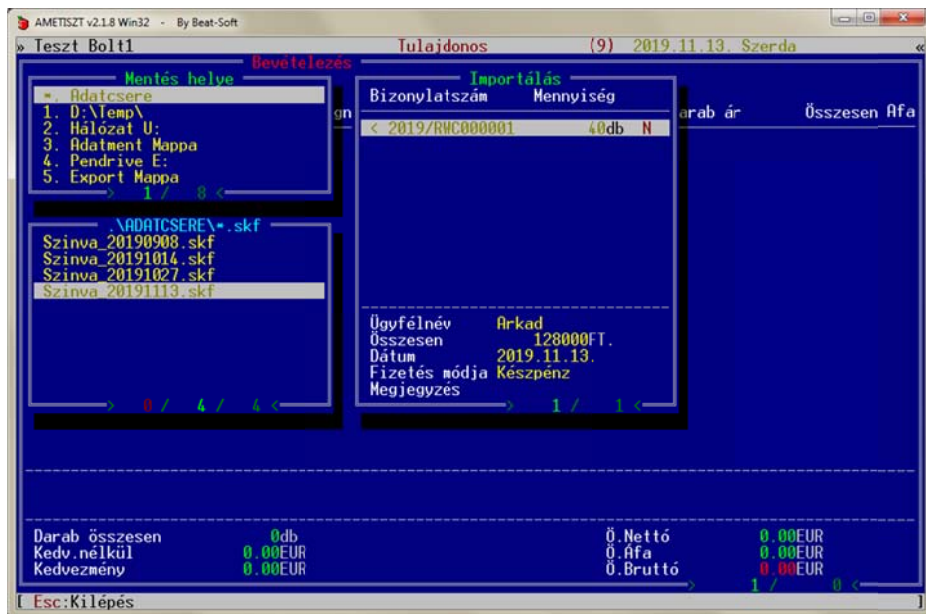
AMETISZT v2.1.8 Win32 - By Beat-Soft

» Teszt Bolt1 Tulajdonos (9) 2019.11.13. Szerda «

Bevételezés

Mentés helye
*. Adatcsere
1. D:\Temp\
2. Hálózat U:
3. Adatment Mappa
4. Pendrive E:
5. Export Mappa
> 1 / 8 <

.\ADATCSERE\*.skf
Szinva_20190908.skf
Szinva_20191014.skf
Szinva_20191027.skf
Szinva_20191113.skf
> 0 / 4 / 4 <

Importálás
Bizonylatszám Mennyiség
< 2019/RWC000001 40db N

Ügyfélnév Arkad
Összesen 128000FT.
Dátum 2019.11.13.
Fizetés módja Készpénz
Megjegyzés
> 1 / 1 <

gn

arab ár Összesen Afa

Darab összesen 0db
Kedv.nélkül 0.00EUR
Kedvezmény 0.00EUR

Ö.Nettó 0.00EUR
Ö.Áfa 0.00EUR
Ö.Bruttó 0.00EUR
> 1 / 0 <

[ Esc:Kilépés ]